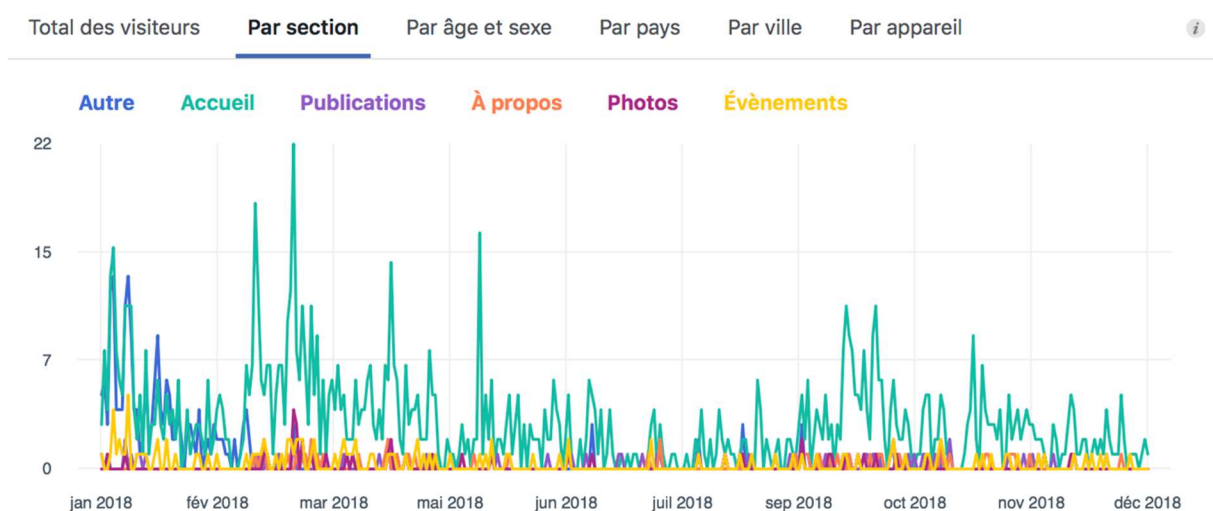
Total des visiteurs | Par section | Par âge et sexe | Par pays | Par ville | Par appareil

i

Autre | Accueil | Publications | À propos | Photos | Évènements

22
15
7
0

jan 2018 | fév 2018 | mar 2018 | mai 2018 | jun 2018 | juil 2018 | sep 2018 | oct 2018 | nov 2018 | déc 2018